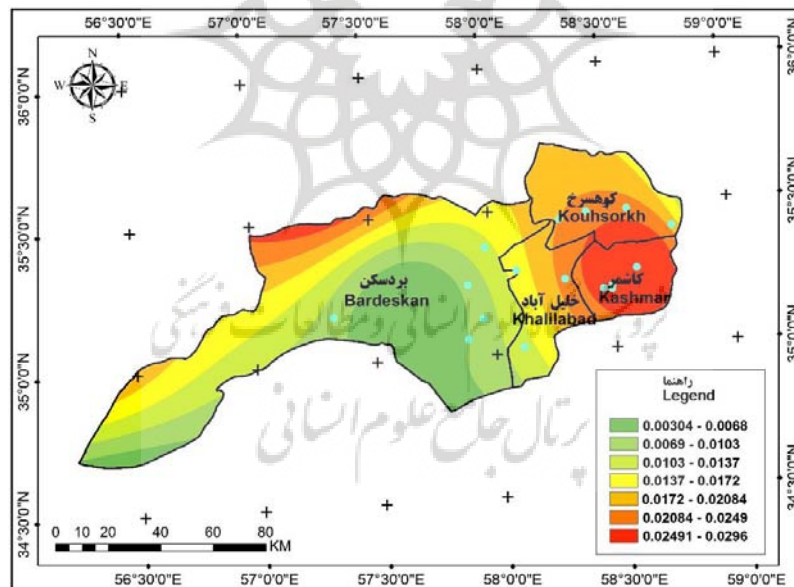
56°30'0"E 57°0'0"E 57°30'0"E 58°0'0"E 58°30'0"E 59°0'0"E

36°0'0"N
35°30'0"N
35°0'0"N
34°30'0"N

36°0'0"N
35°30'0"N
35°0'0"N
34°30'0"N

N
W E
S

کوهسرخ
Kouhsorkh

کاشمر
Kashmar

بردسکن
Bardeskan

خلیل آباد
Khalilabad

راهنما
Legend

| |
|---|
| 0.00304 - 0.0068 |
| 0.0069 - 0.0103 |
| 0.0103 - 0.0137 |
| 0.0137 - 0.0172 |
| 0.0172 - 0.02084 |
| 0.02084 - 0.0249 |
| 0.02491 - 0.0296 |

0 10 20 40 60 80
KM

56°30'0"E 57°0'0"E 57°30'0"E 58°0'0"E 58°30'0"E 59°0'0"E

پرتال جامع علوم انسانی
پژوهشگاه علوم انسانی و مطالعات فرهنگی